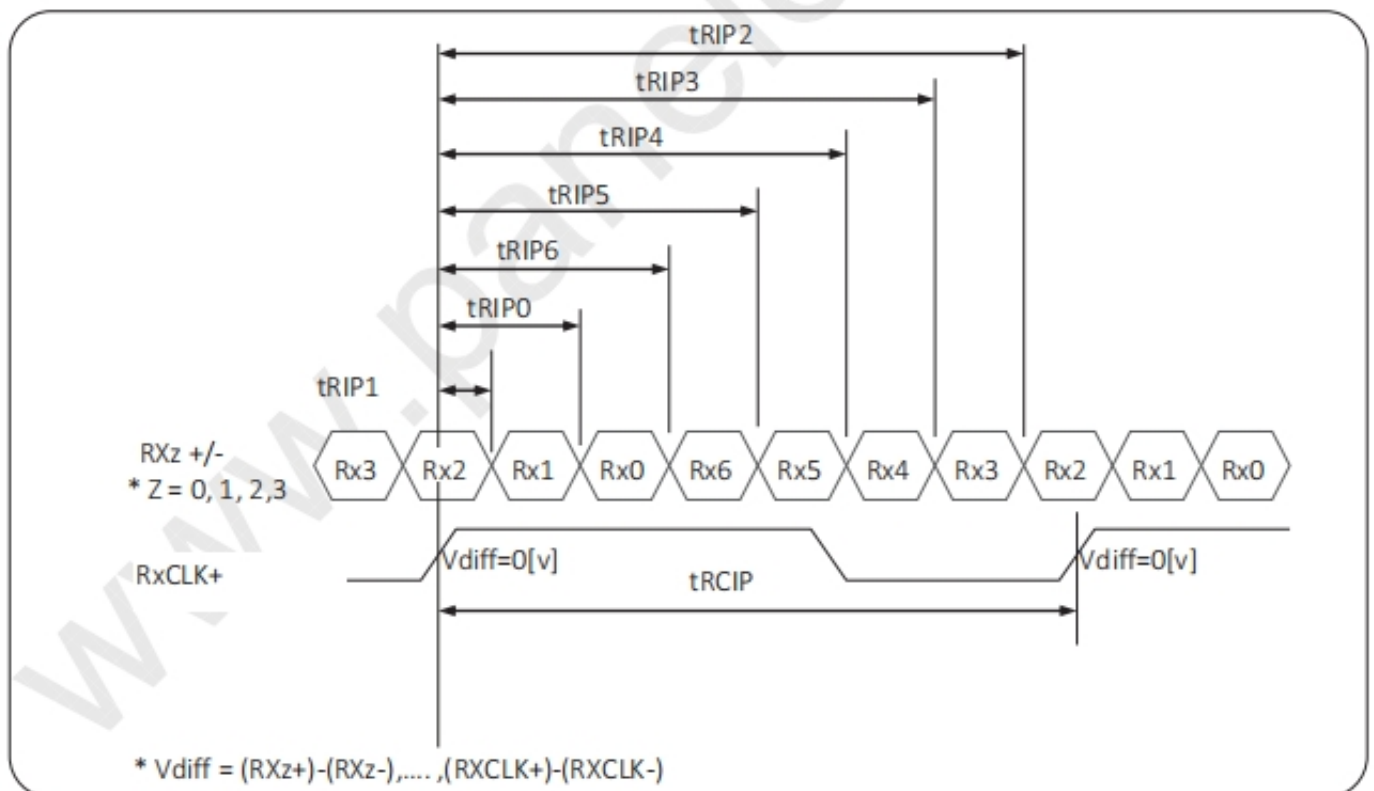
tRIP2

tRIP3

tRIP4

tRIP5

tRIP6

tRIP0

tRIP1

RXz +/-
* Z = 0, 1, 2,3

Rx3 Rx2 Rx1 Rx0 Rx6 Rx5 Rx4 Rx3 Rx2 Rx1 Rx0

RxCLK+

Vdiff=0[v]

Vdiff=0[v]

tRCIP

* Vdiff = (RXz+)-(RXz-),.... ,(RXCLK+)-(RXCLK-)

www.panel